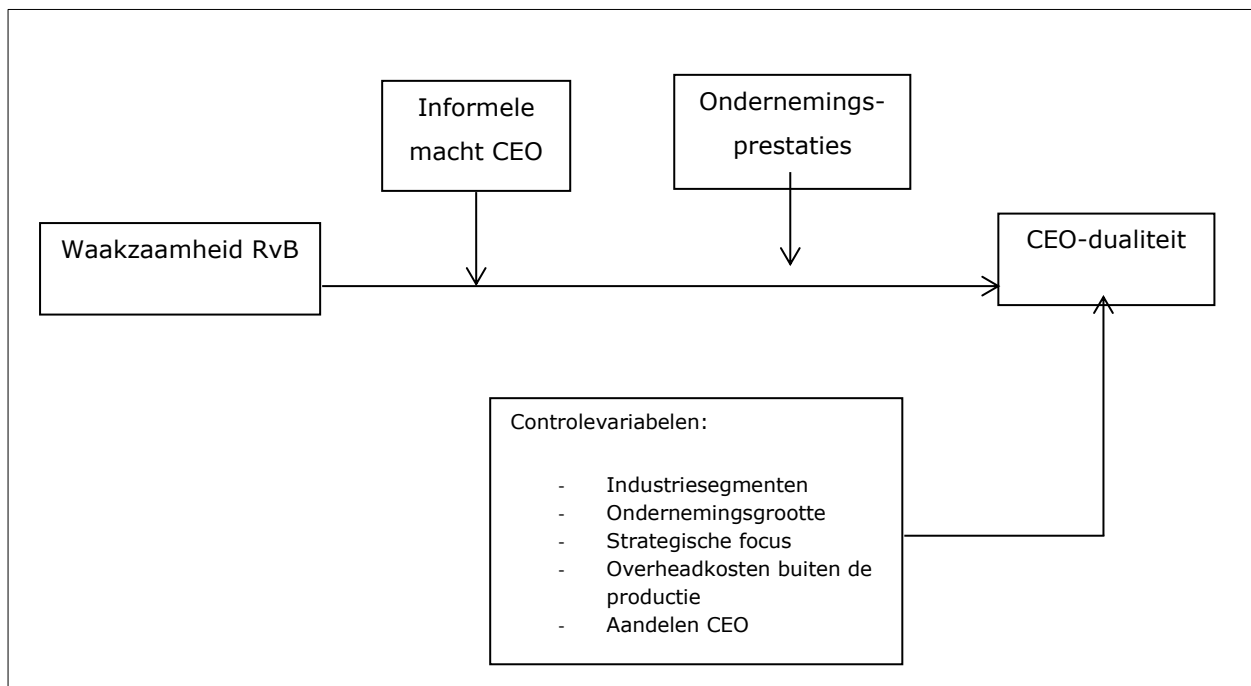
Informele macht CEO

Ondernemingsprestaties

Waakzaamheid RvB

CEO-dualiteit

Controlevariabelen:

- Industriesegmenten
- Ondernemingsgrootte
- Strategische focus
- Overheadkosten buiten de productie
- Aandelen CEO